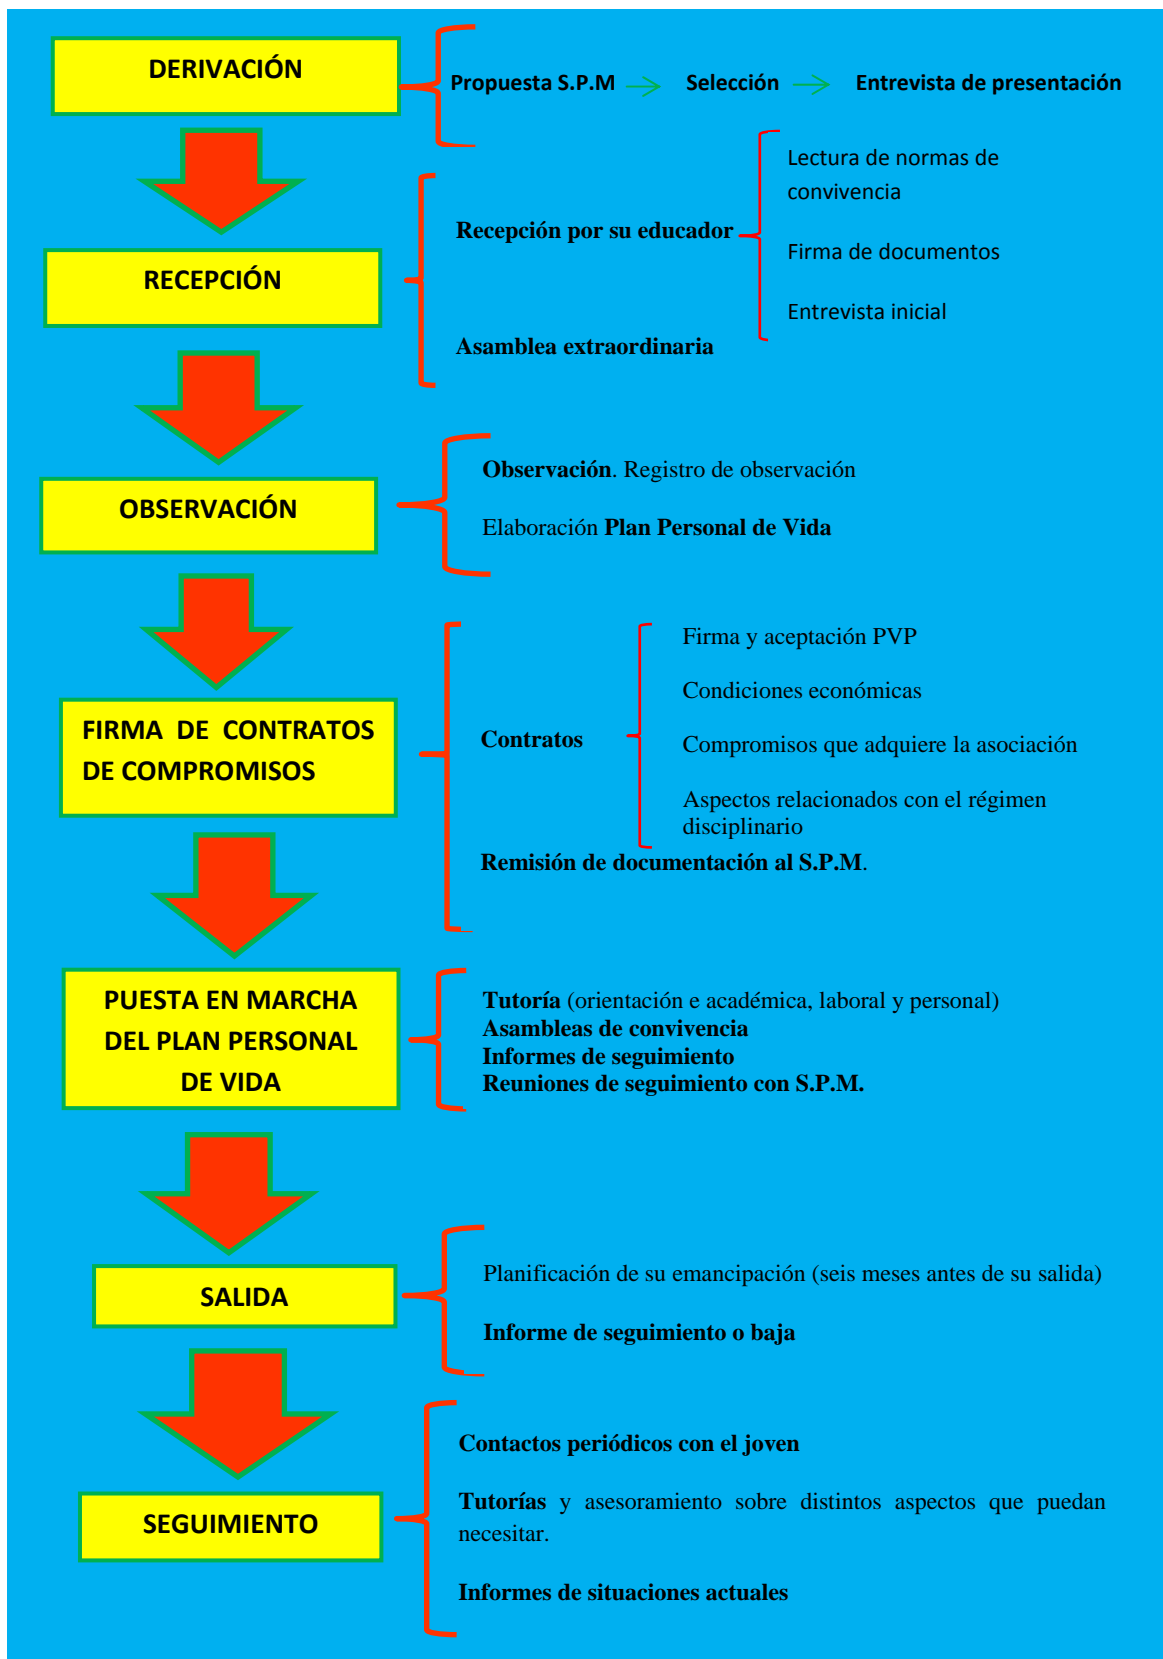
DERIVACIÓN

Propuesta S.P.M → Selección → Entrevista de presentación

RECEPCIÓN

Recepción por su educador

Lectura de normas de convivencia

Firma de documentos

Entrevista inicial

Asamblea extraordinaria

OBSERVACIÓN

Observación. Registro de observación

Elaboración Plan Personal de Vida

FIRMA DE CONTRATOS DE COMPROMISOS

Contratos

Firma y aceptación PVP

Condiciones económicas

Compromisos que adquiere la asociación

Aspectos relacionados con el régimen disciplinario

Remisión de documentación al S.P.M.

PUESTA EN MARCHA DEL PLAN PERSONAL DE VIDA

Tutoría (orientación e académica, laboral y personal)
Asambleas de convivencia
Informes de seguimiento
Reuniones de seguimiento con S.P.M.

SALIDA

Planificación de su emancipación (seis meses antes de su salida)

Informe de seguimiento o baja

SEGUIMIENTO

Contactos periódicos con el joven

Tutorías y asesoramiento sobre distintos aspectos que puedan necesitar.

Informes de situaciones actuales